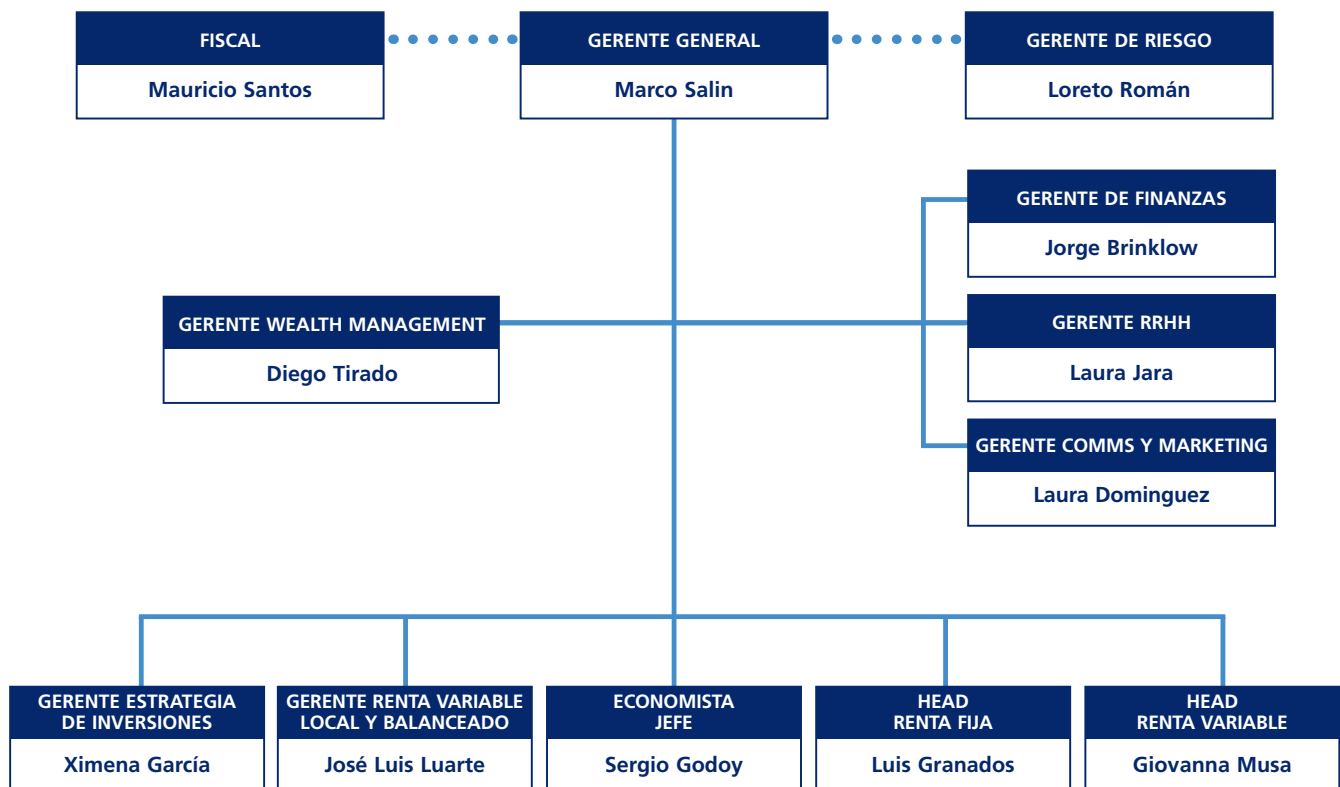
FISCAL
Mauricio Santos

GERENTE GENERAL
Marco Salin

GERENTE DE RIESGO
Loreto Román

GERENTE DE FINANZAS
Jorge Brinklow

GERENTE WEALTH MANAGEMENT
Diego Tirado

GERENTE RRHH
Laura Jara

GERENTE COMMS Y MARKETING
Laura Dominguez

GERENTE ESTRATEGIA DE INVERSIONES
Ximena García

GERENTE RENTA VARIABLE LOCAL Y BALANCEADO
José Luis Luarte

ECONOMISTA JEFE
Sergio Godoy

HEAD RENTA FIJA
Luis Granados

HEAD RENTA VARIABLE
Giovanna Musa